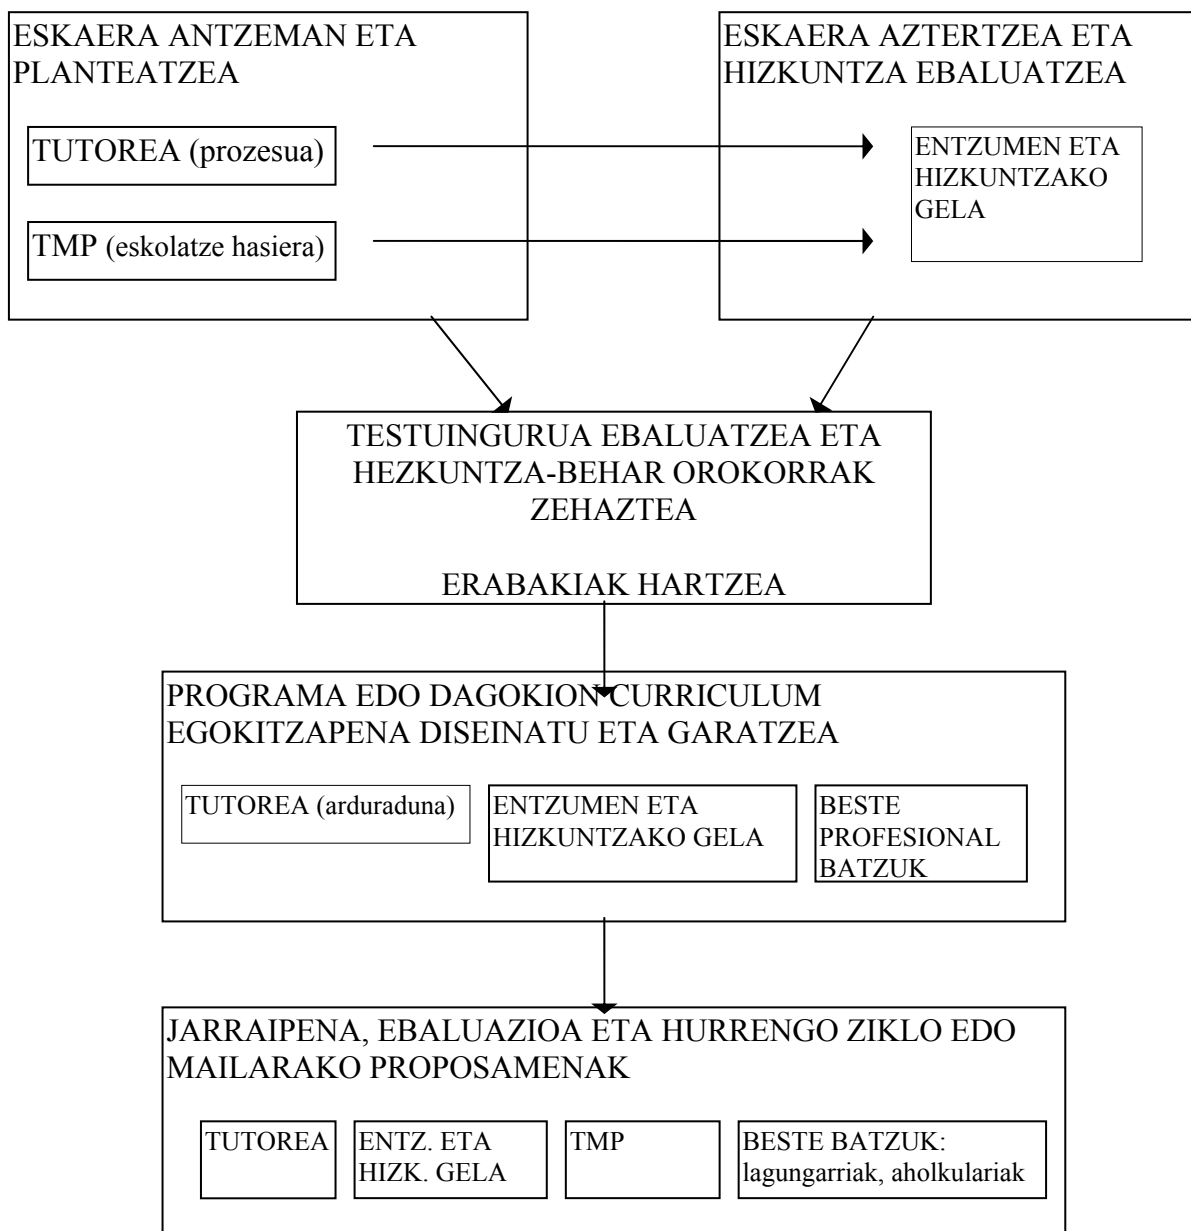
ESKAERA ANTZEMAN ETA PLANTEATZEA

TUTOREA (prozesua)

TMP (eskolatze hasiera)

ESKAERA AZTERTZEA ETA HIZKUNTZA EBALUATZEA

ENTZUMEN ETA HIZKUNTZAKO GELA

TESTUINGURUA EBALUATZEA ETA HEZKUNTZA-BEHAR OROKORRAK ZEHAZTEA

ERABAKIAK HARTZEA

PROGRAMA EDO DAGOKION CURRICULUM EGOKITZAPENA DISEINATU ETA GARATZEA

TUTOREA (arduraduna)

ENTZUMEN ETA HIZKUNTZAKO GELA

BESTE PROFESIONAL BATZUK

JARRAIPENA, EBALUAZIOA ETA HURRENGO ZIKLO EDO MAILARAKO PROPOSAMENAK

TUTOREA

ENTZ. ETA HIZK. GELA

TMP

BESTE BATZUK: lagungarriak, aholkulariak